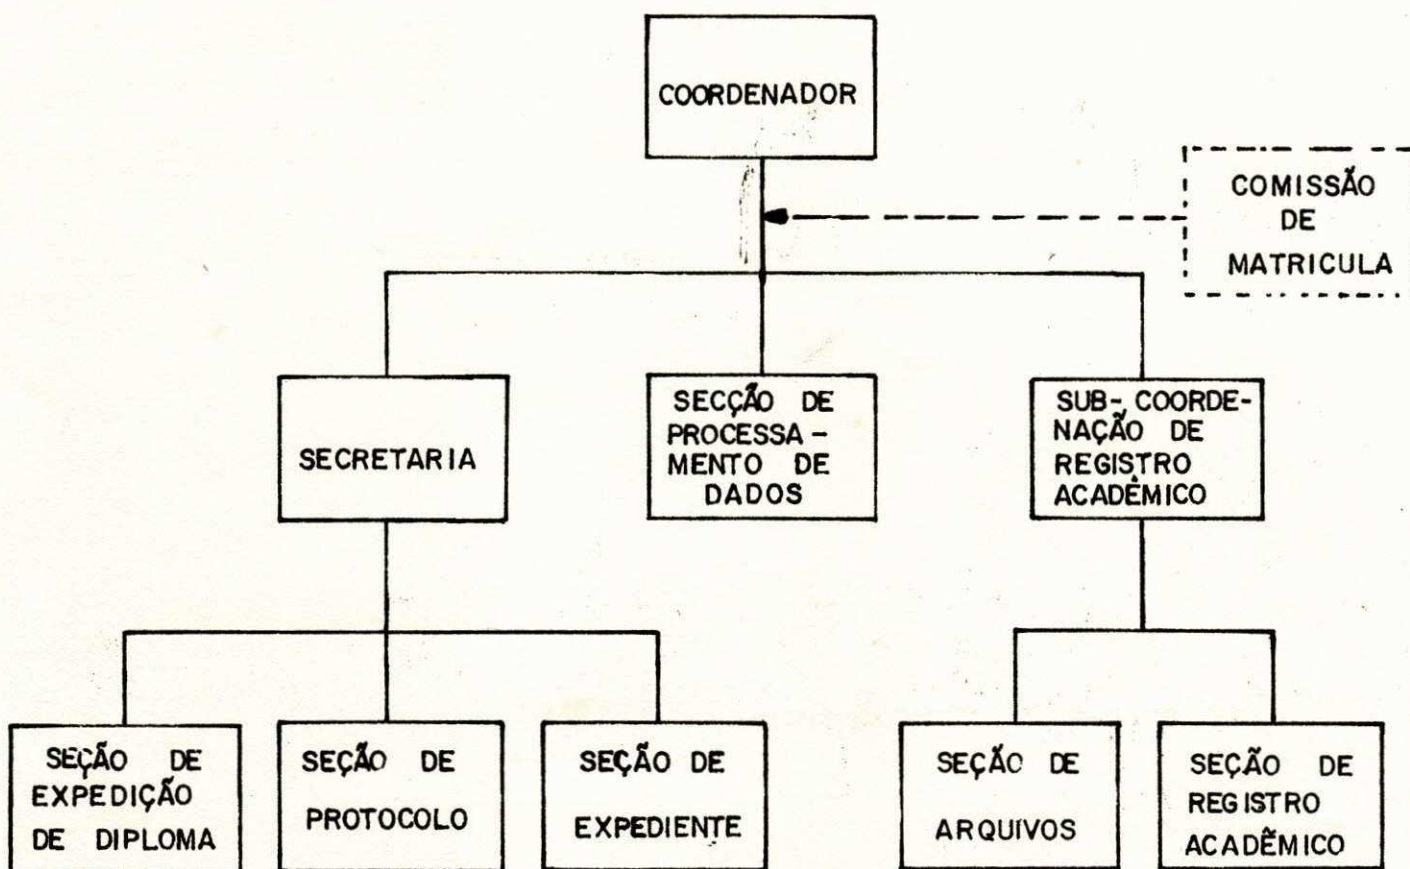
COORDENADOR

COMISSÃO DE MATRICULA

SECRETARIA

SECÇÃO DE PROCESSAMENTO DE DADOS

SUB- COORDENAÇÃO DE REGISTRO ACADÊMICO

SEÇÃO DE EXPEDIÇÃO DE DIPLOMA

SEÇÃO DE PROTOCOLO

SEÇÃO DE EXPEDIENTE

SEÇÃO DE ARQUIVOS

SEÇÃO DE REGISTRO ACADÊMICO